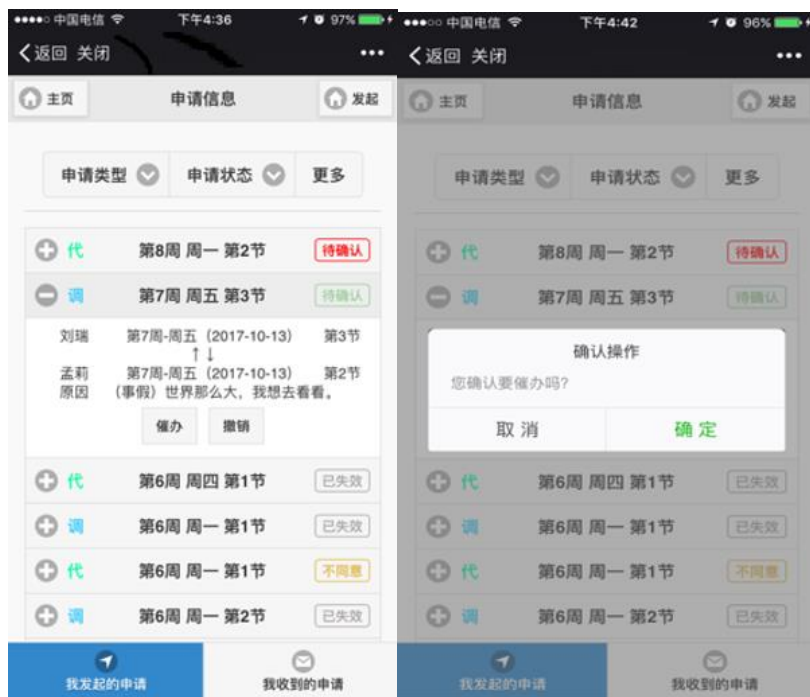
●●●●○ 中国电信 下午4:36 97%

〈返回 关闭 •••

主页 申请信息 发起

申请类型 申请状态 更多

代 第8周 周一 第2节 待确认

调 第7周 周五 第3节 待确认

刘瑞 第7周-周五（2017-10-13） 第3节
↑↓
孟莉 第7周-周五（2017-10-13） 第2节
原因 （事假）世界那么大，我想去看看。

催办 撤销

代 第6周 周四 第1节 已失效

调 第6周 周一 第1节 已失效

代 第6周 周一 第1节 不同意

调 第6周 周一 第2节 已失效

我发起的申请 我收到的申请

●●●○○ 中国电信 下午4:42 96%

〈返回 关闭 •••

主页 申请信息 发起

申请类型 申请状态 更多

代 第8周 周一 第2节 待确认

调 第7周 周五 第3节 待确认

确认操作

您确认要催办吗?

取 消 确 定

代 第6周 周四 第1节 已失效

调 第6周 周一 第1节 已失效

代 第6周 周一 第1节 不同意

调 第6周 周一 第2节 已失效

我发起的申请 我收到的申请